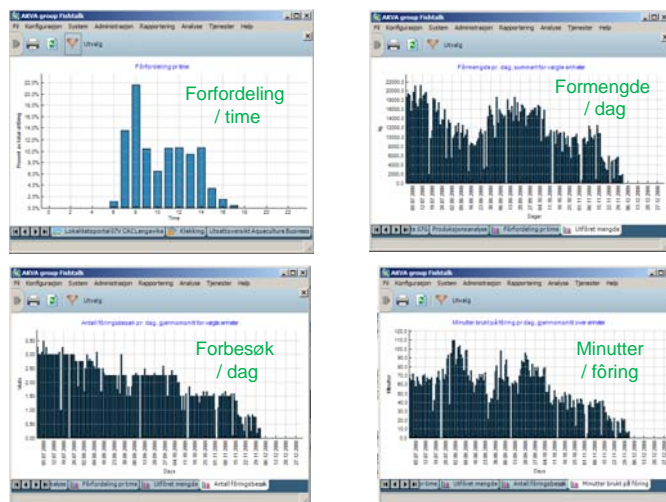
AKVA group Fishtalk
Fil Konfigurasjon System Administrasjon Rapportering Analyse Tjenester Hjelp
Utvalg
Forfordeling pr time
Forfordeling / time
22,0%
20,0%
18,0%
16,0%
14,0%
12,0%
10,0%
8,0%
6,0%
4,0%
2,0%
0,0%
Prosent av total utfôring
0 2 4 6 8 10 12 14 16 18 20 22
Time
Lokalitetsportal GTV CAC Langevika Klekking Utsettsoversikt Aquaculture Business

AKVA group Fishtalk
Fil Konfigurasjon System Administrasjon Rapportering Analyse Tjenester Hjelp
Utvalg
Fôrmengde pr. dag, summert for valgte enheter
Formengde / dag
22000,0
20000,0
18000,0
16000,0
14000,0
12000,0
10000,0
8000,0
6000,0
4000,0
2000,0
0,0
Kg
Dager
Produksjonsanalyse Forfordeling pr time Utfôret mengde

AKVA group Fishtalk
Fil Konfigurasjon System Administrasjon Rapportering Analyse Tjenester Hjelp
Utvalg
Antall fôringsbesøk pr. dag, gjennomsnitt for valgte enheter
Forbesøk / dag
3,00
2,75
2,50
2,25
2,00
1,75
1,50
1,25
1,00
0,75
0,50
0,25
0,00
Visits
Days
Forfordeling pr time Utfôret mengde Antall fôringsbesøk

AKVA group Fishtalk
Fil Konfigurasjon System Administrasjon Rapportering Analyse Tjenester Hjelp
Utvalg
Minutter brukt på fôring pr. dag, gjennomsnitt over enheter
Minutter / fôring
120,0
110,0
100,0
90,0
80,0
70,0
60,0
50,0
40,0
30,0
20,0
10,0
0,0
Minutter
Days
pr time Utfôret mengde Antall fôringsbesøk Minutter brukt på fôring